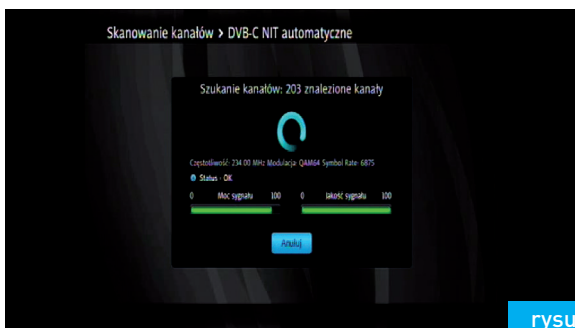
Skanowanie kanałów > DVB-C NIT automatyczne

Szukanie kanałów: 203 znalezione kanały

Częstotliwość: 234.00 MHz Modulacja: QAM64 Symbol Rate: 6875

Status - OK

0 Moc sygnału 100

0 Jakość sygnału 100

Anuluj

rysu